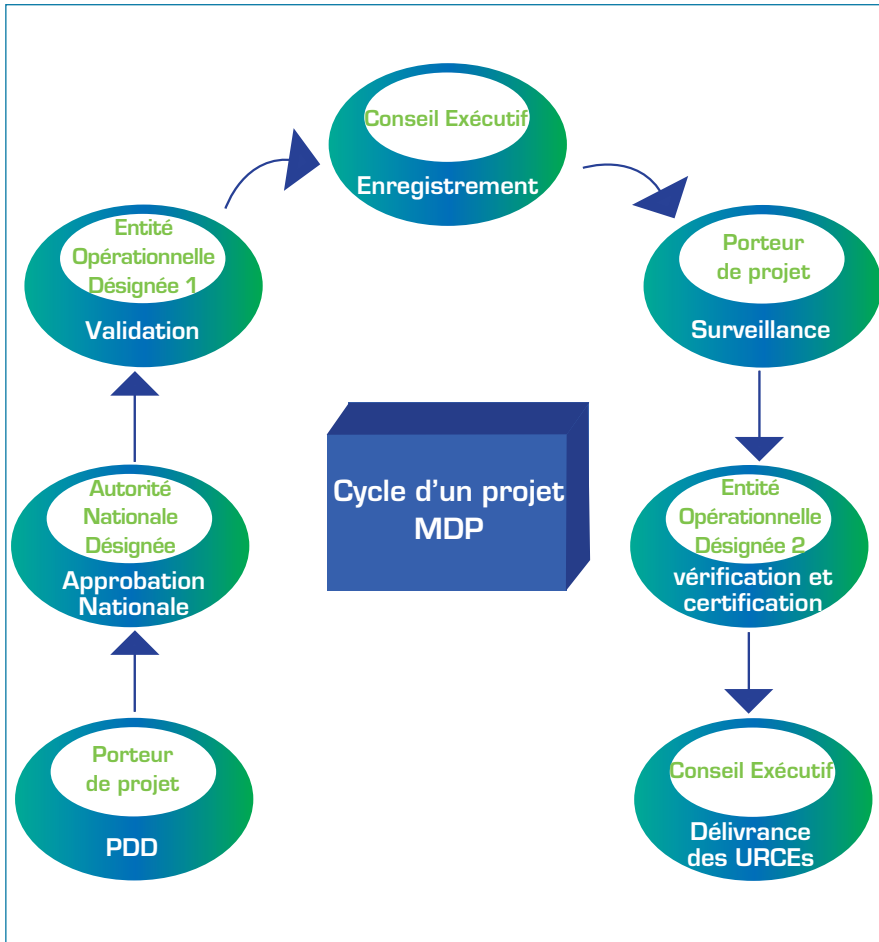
Cycle d'un projet MDP

Porteur de projet
PDD

Autorité Nationale Désignée
Approbation Nationale

Entité Opérationnelle Désignée 1
Validation

Conseil Exécutif
Enregistrement

Porteur de projet
Surveillance

Entité Opérationnelle Désignée 2
vérification et certification

Conseil Exécutif
Délivrance des URCEs